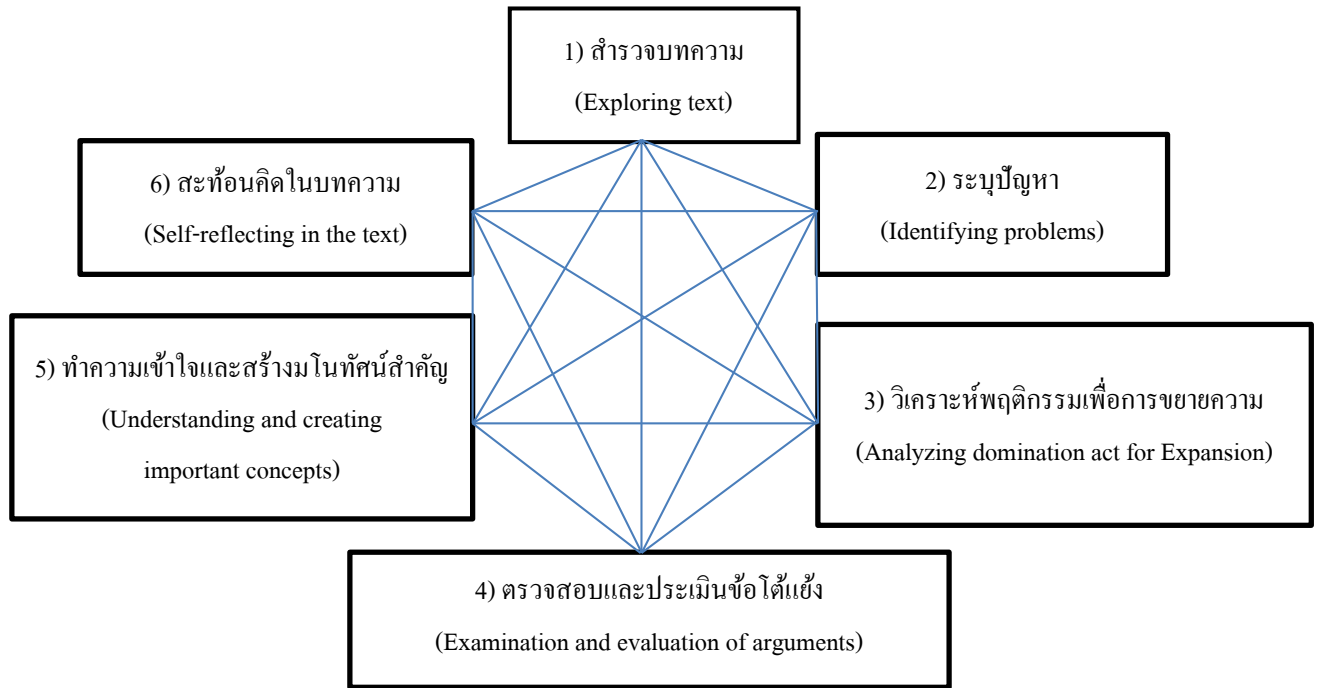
1) สำรวจบทความ
(Exploring text)

6) สะท้อนคิดในบทความ
(Self-reflecting in the text)

2) ระบุปัญหา
(Identifying problems)

5) ทำความเข้าใจและสร้างมโนทัศน์สำคัญ
(Understanding and creating important concepts)

3) วิเคราะห์พฤติกรรมเพื่อการขยายความ
(Analyzing domination act for Expansion)

4) ตรวจสอบและประเมินข้อโต้แย้ง
(Examination and evaluation of arguments)